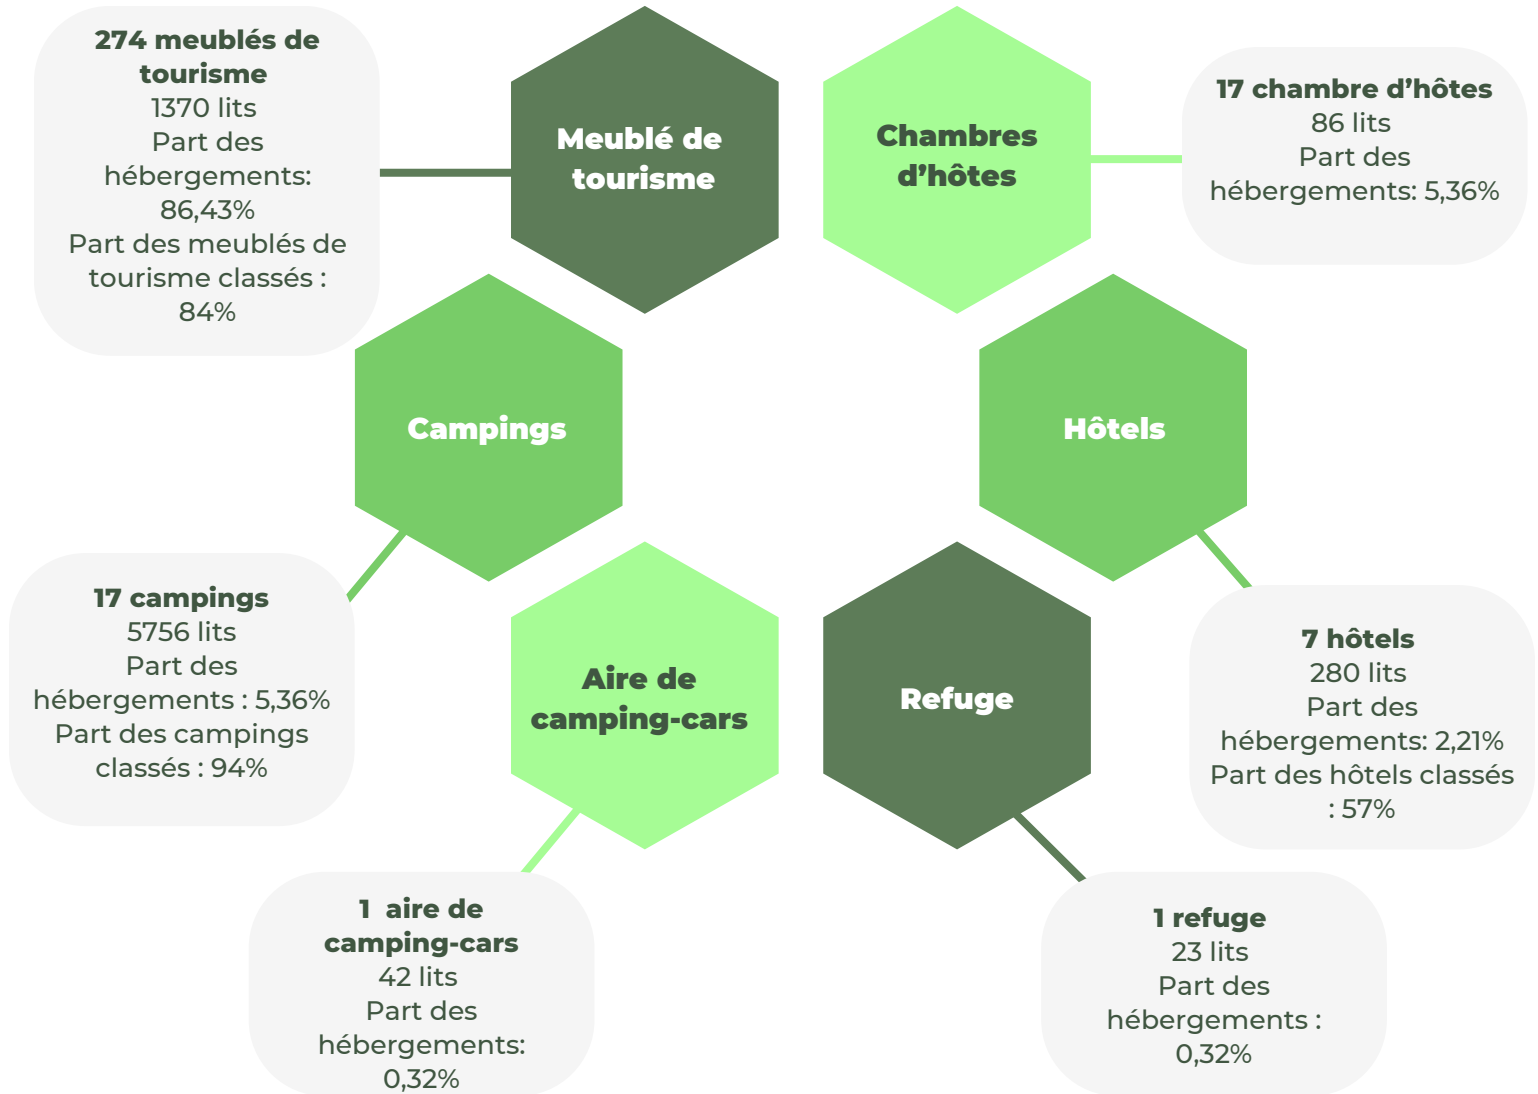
274 meublés de tourisme
1370 lits
Part des hébergements: 86,43%
Part des meublés de tourisme classés : 84%

Meublé de tourisme

Chambres d'hôtes

17 chambre d'hôtes
86 lits
Part des hébergements: 5,36%

Campings

Hôtels

17 campings
5756 lits
Part des hébergements : 5,36%
Part des campings classés : 94%

Aire de camping-cars

Refuge

7 hôtels
280 lits
Part des hébergements: 2,21%
Part des hôtels classés : 57%

1 aire de camping-cars
42 lits
Part des hébergements: 0,32%

1 refuge
23 lits
Part des hébergements : 0,32%